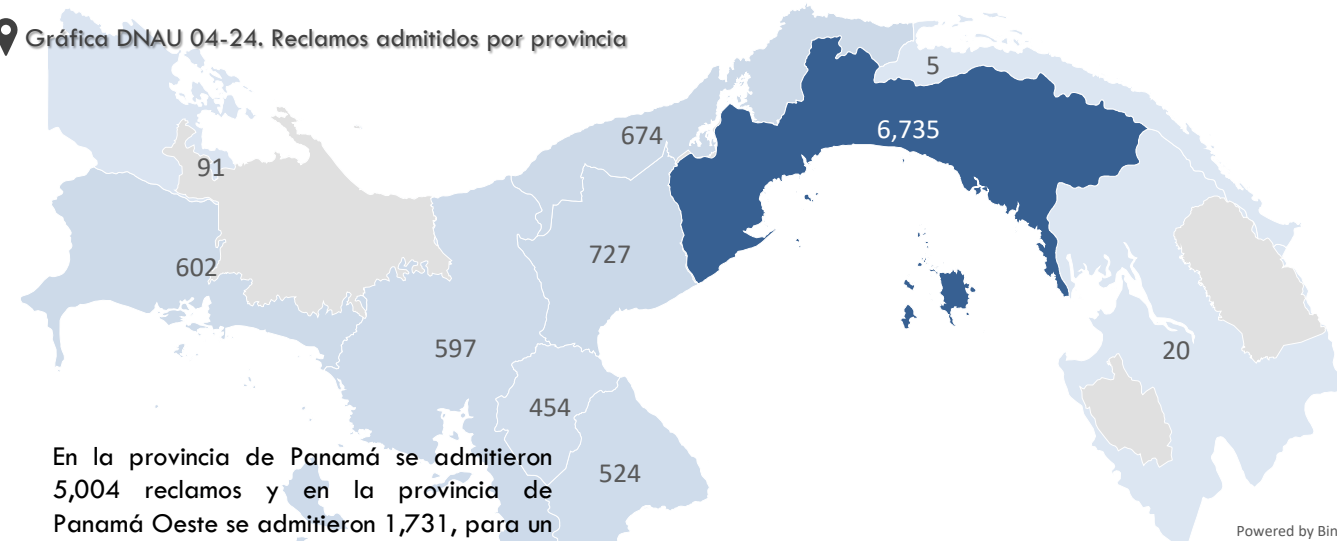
Gráfica DNAU 04-24. Reclamos admitidos por provincia

5

6,735

674

91

727

602

597

20

454

524

En la provincia de Panamá se admitieron 5,004 reclamos y en la provincia de Panamá Oeste se admitieron 1,731, para un

Powered by Bin